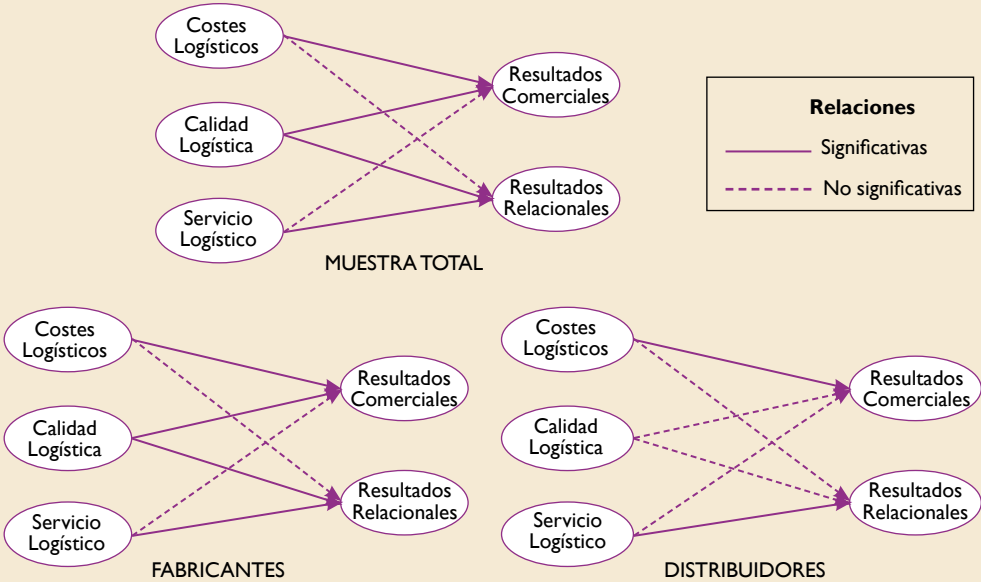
Costes Logísticos

Calidad Logística

Servicio Logístico

Resultados Comerciales

Resultados Relacionales

MUESTRA TOTAL

Relaciones

Significativas

No significativas

Costes Logísticos

Calidad Logística

Servicio Logístico

Resultados Comerciales

Resultados Relacionales

FABRICANTES

Costes Logísticos

Calidad Logística

Servicio Logístico

Resultados Comerciales

Resultados Relacionales

DISTRIBUIDORES